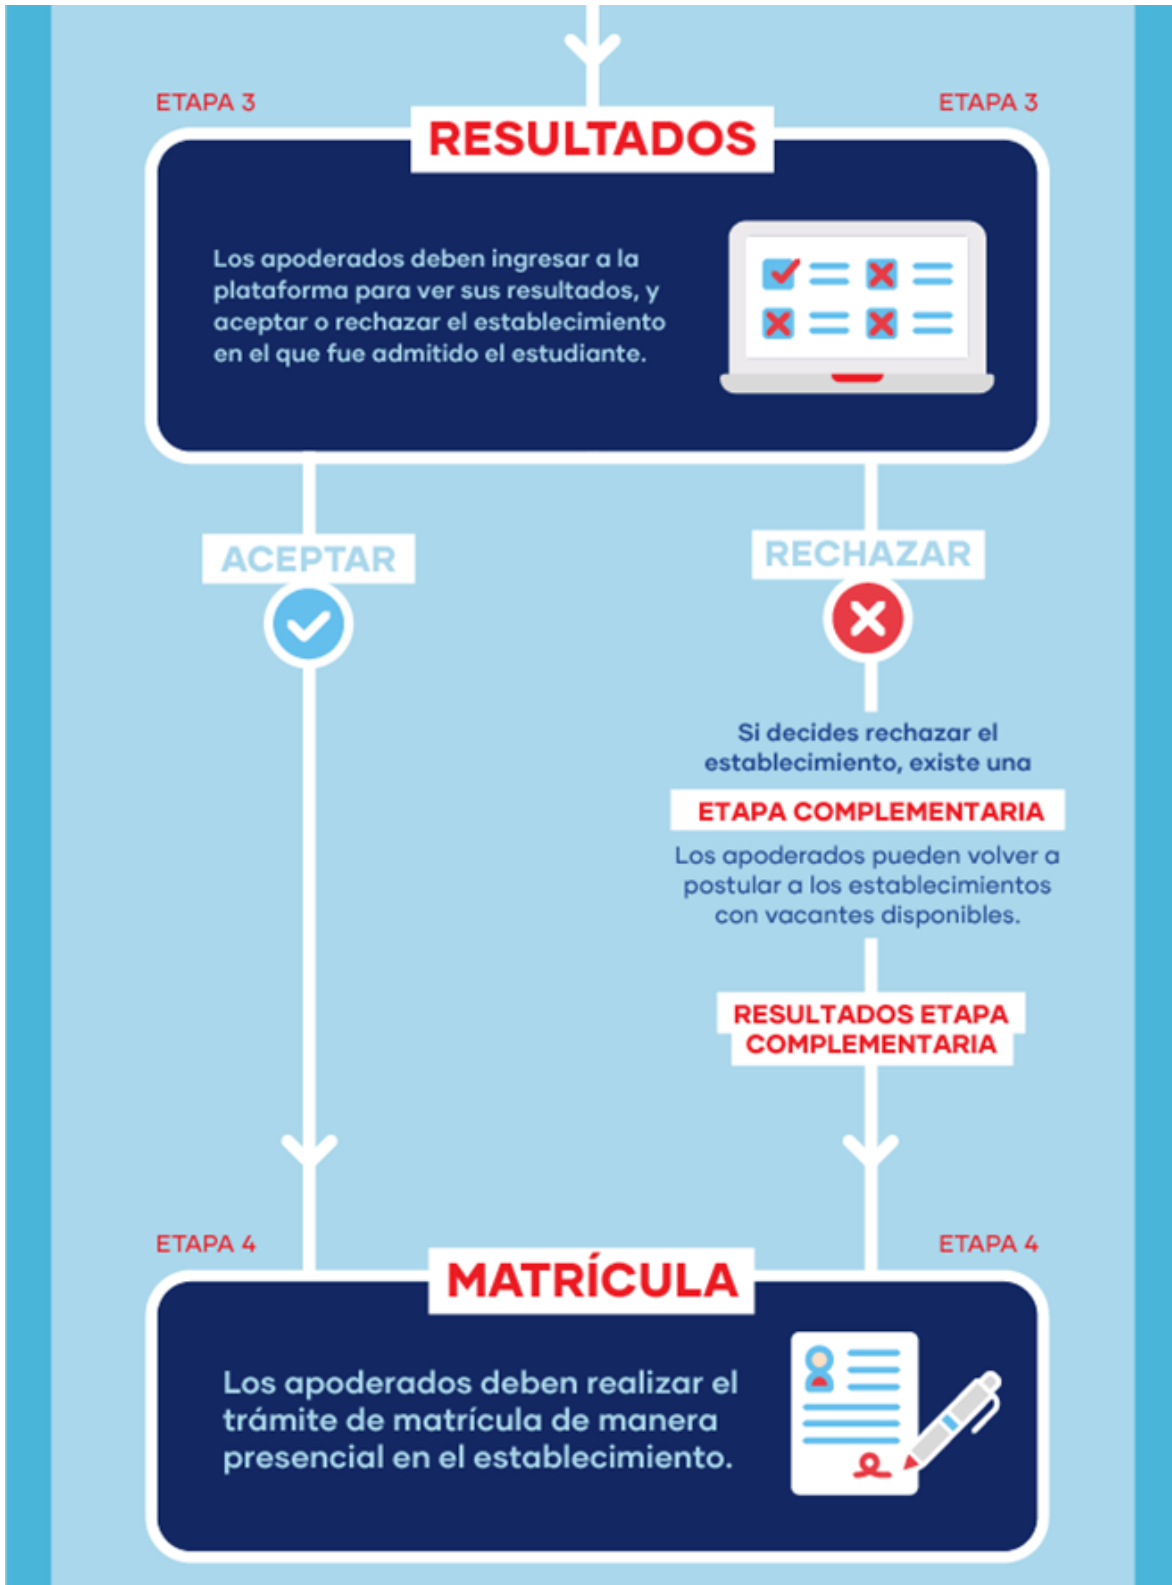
ETAPA 3

ETAPA 3

RESULTADOS

Los apoderados deben ingresar a la plataforma para ver sus resultados, y aceptar o rechazar el establecimiento en el que fue admitido el estudiante.

ACEPTAR

RECHAZAR

Si decides rechazar el establecimiento, existe una

ETAPA COMPLEMENTARIA

Los apoderados pueden volver a postular a los establecimientos con vacantes disponibles.

RESULTADOS ETAPA COMPLEMENTARIA

ETAPA 4

ETAPA 4

MATRÍCULA

Los apoderados deben realizar el trámite de matrícula de manera presencial en el establecimiento.